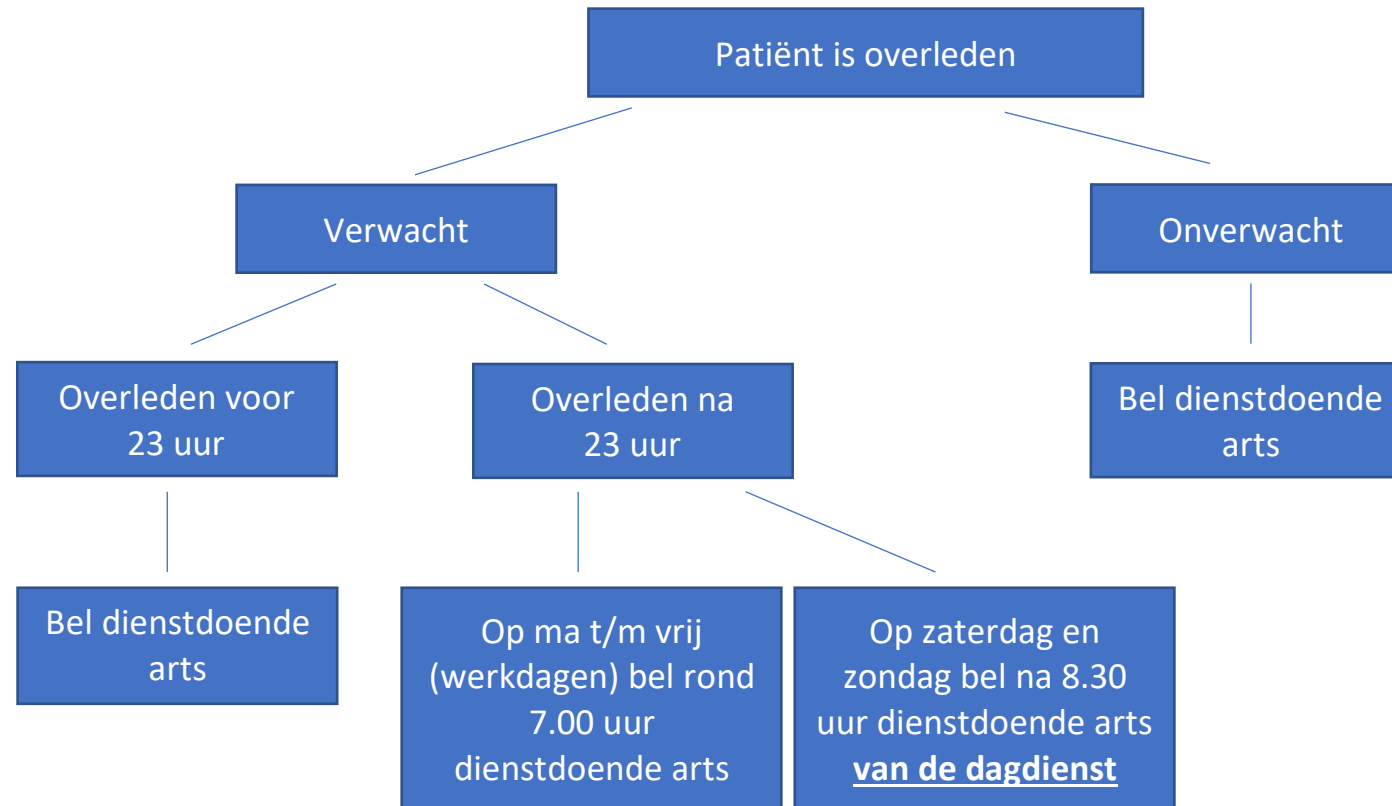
Patiënt is overleden

Verwacht

Onverwacht

Overleden voor 23 uur

Overleden na 23 uur

Bel dienstdoende arts

Bel dienstdoende arts

Op ma t/m vrij (werkdagen) bel rond 7.00 uur dienstdoende arts

Op zaterdag en zondag bel na 8.30 uur dienstdoende arts **van de dagdienst**